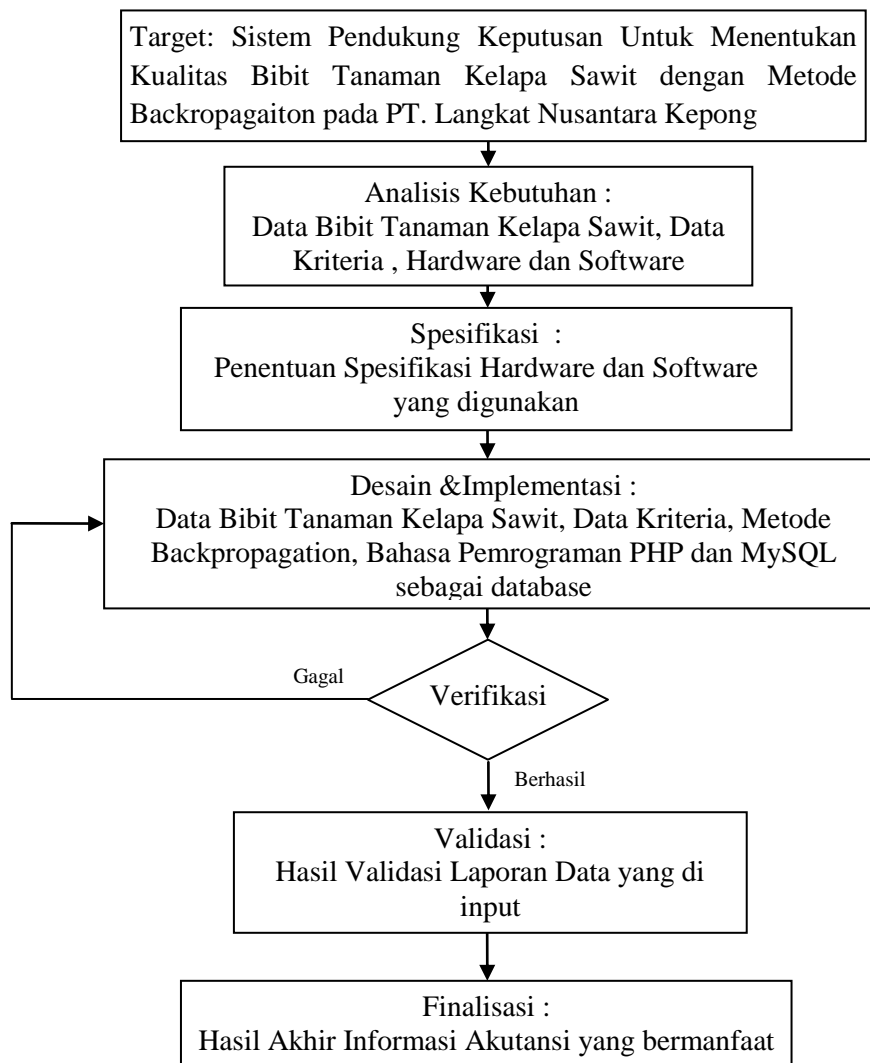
Target: Sistem Pendukung Keputusan Untuk Menentukan Kualitas Bibit Tanaman Kelapa Sawit dengan Metode Backropagaiton pada PT. Langkat Nusantara Kepong

Analisis Kebutuhan :
Data Bibit Tanaman Kelapa Sawit, Data Kriteria , Hardware dan Software

Spesifikasi :
Penentuan Spesifikasi Hardware dan Software yang digunakan

Desain &Implementasi :
Data Bibit Tanaman Kelapa Sawit, Data Kriteria, Metode Backpropagation, Bahasa Pemrograman PHP dan MySQL sebagai database

Gagal

Verifikasi

Berhasil

Validasi :
Hasil Validasi Laporan Data yang di input

Finalisasi :
Hasil Akhir Informasi Akutansi yang bermanfaat